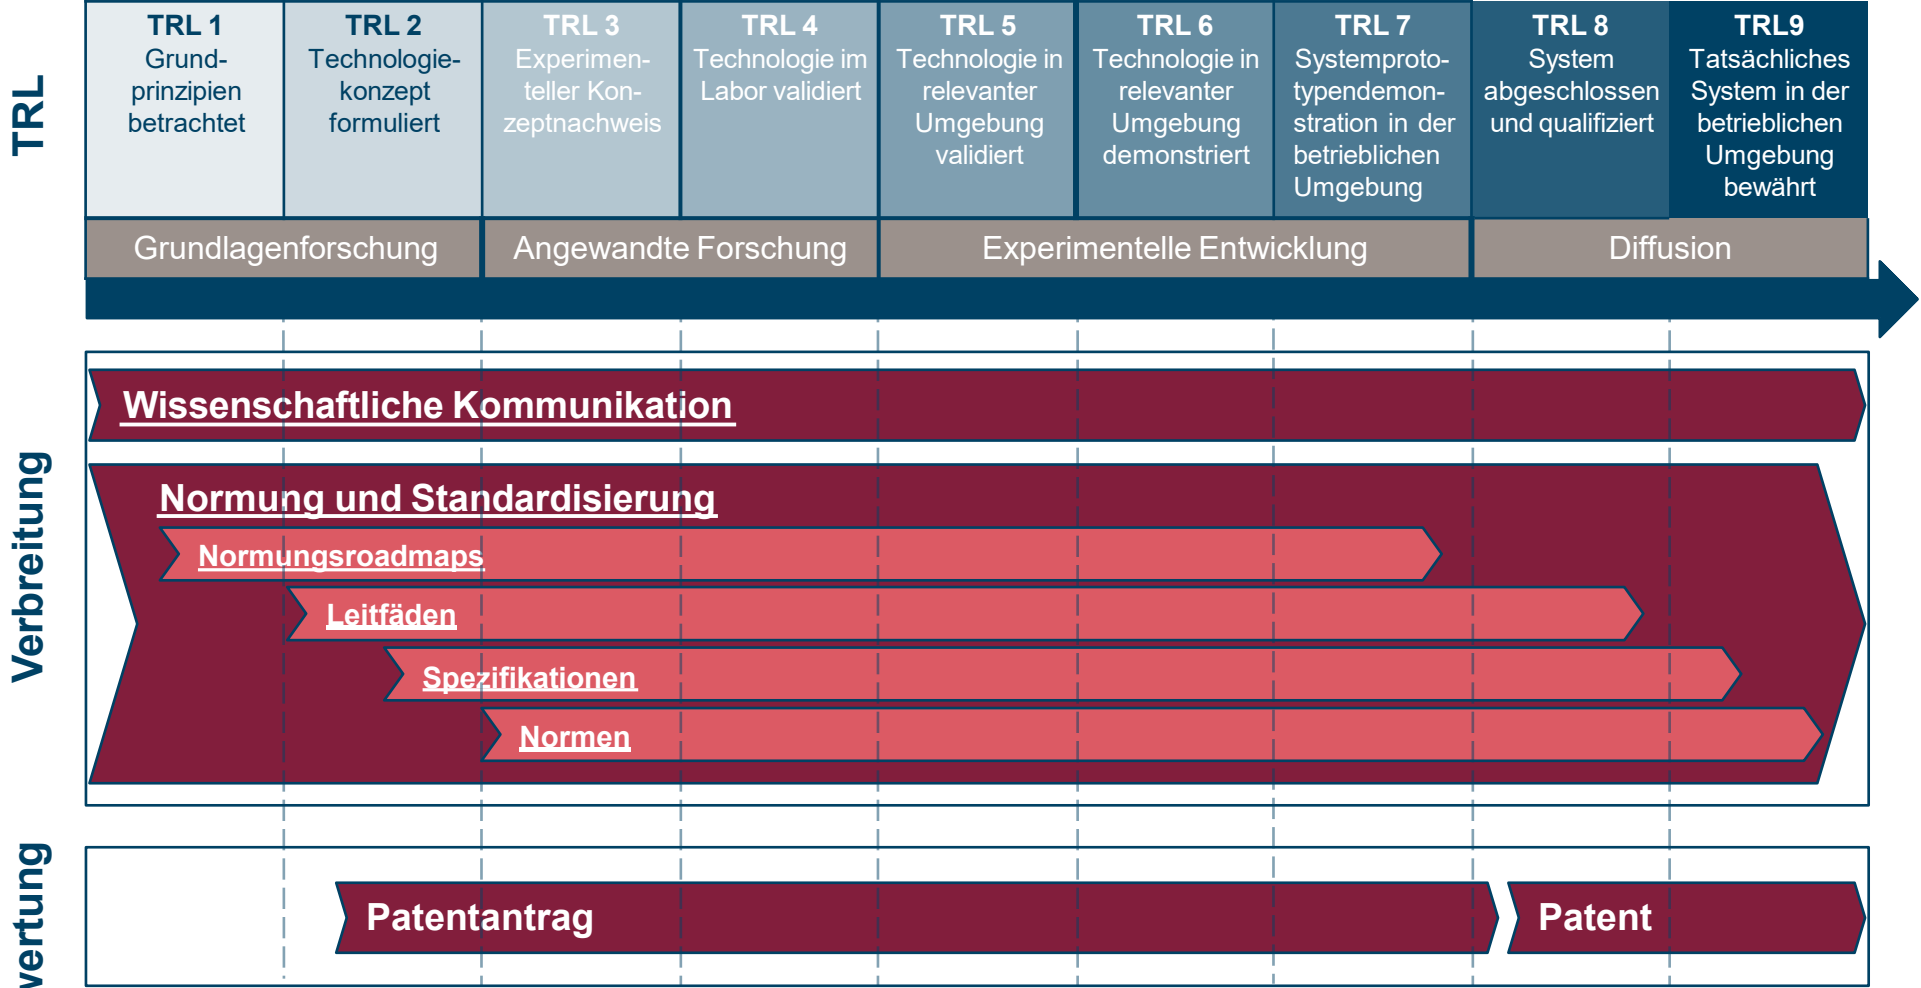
TRL

| TRL 1 Grundprinzipien betrachtet | TRL 2 Technologiekonzept formuliert | TRL 3 Experimenteller Konzeptnachweis | TRL 4 Technologie im Labor validiert | TRL 5 Technologie in relevanter Umgebung validiert | TRL 6 Technologie in relevanter Umgebung demonstriert | TRL 7 Systemprototypendemonstration in der betrieblichen Umgebung | TRL 8 System abgeschlossen und qualifiziert | TRL9 Tatsächliches System in der betrieblichen Umgebung bewährt |
|---|---|---|---|---|---|---|---|---|

Grundlagenforschung

Angewandte Forschung

Experimentelle Entwicklung

Diffusion

Verbreitung

Wissenschaftliche Kommunikation

Normung und Standardisierung

Normungsroadmaps

Leitfäden

Spezifikationen

Normen

vertung

Patentantrag

Patent